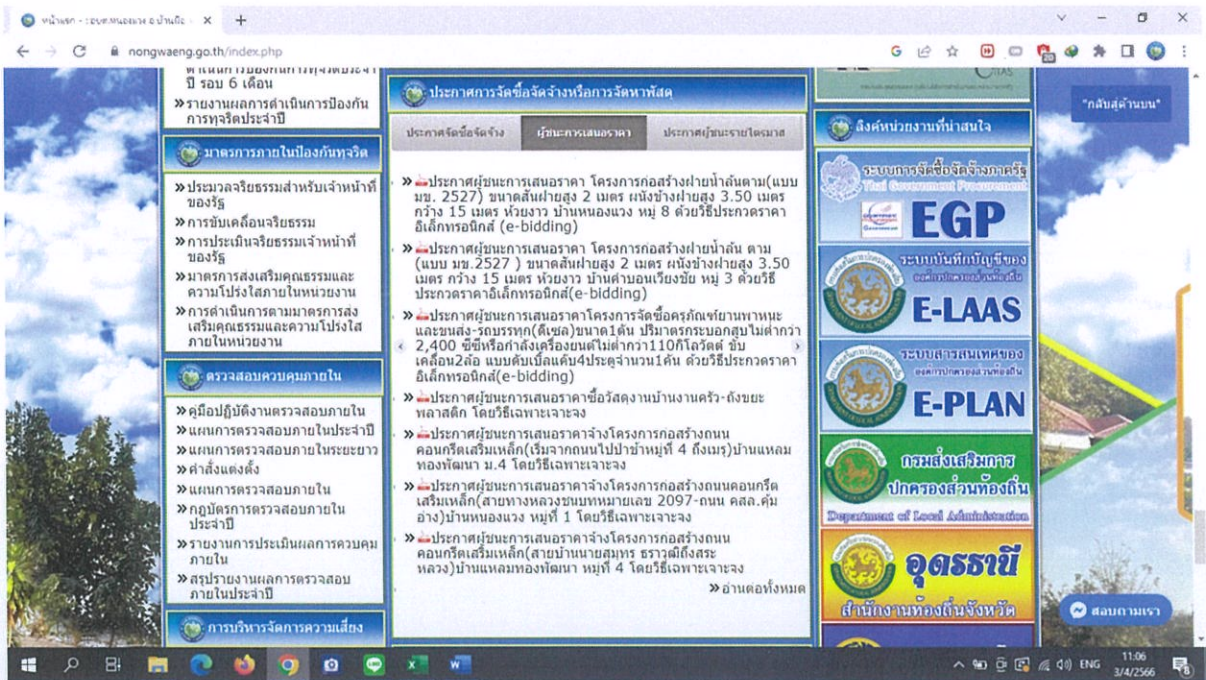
หน้าแรก - อบต.หนองแวง อ.บ้านผือ ×

nongwaeng.go.th/index.php

ปี รอบ 6 เดือน
» รายงานผลการดำเนินการป้องกันการทุจริตประจำปี

มาตรการภายในป้องกันทุจริต

» ประมวลจริยธรรมสำหรับเจ้าหน้าที่ของรัฐ
» การขับเคลื่อนจริยธรรม
» การประเมินจริยธรรมเจ้าหน้าที่ของรัฐ
» มาตรการส่งเสริมคุณธรรมและความโปร่งใสภายในหน่วยงาน
» การดำเนินการตามมาตรการส่งเสริมคุณธรรมและความโปร่งใสภายในหน่วยงาน

ตรวจสอบควบคุมภายใน

» คู่มือปฏิบัติงานตรวจสอบภายใน
» แผนการตรวจสอบภายในประจำปี
» แผนการตรวจสอบภายในระยะยาว
» คำสั่งแต่งตั้ง
» แผนการตรวจสอบภายใน
» กฎบัตรการตรวจสอบภายในประจำปี
» รายงานการประเมินผลการควบคุมภายใน
» สรุปรายงานผลการตรวจสอบภายในประจำปี

การบริหารจัดการความเสี่ยง

ประกาศการจัดซื้อจัดจ้างหรือการจัดหาพัสดุ

ประกาศจัดซื้อจัดจ้าง | ผู้ชนะการเสนอราคา | ประกาศผู้ชนะรายไตรมาส

» ประกาศผู้ชนะการเสนอราคา โครงการก่อสร้างฝายน้ำล้นตาม(แบบ มข. 2527) ขนาดสันฝายสูง 2 เมตร ผนังข้างฝายสูง 3.50 เมตร กว้าง 15 เมตร ห้วยงาว บ้านหนองแวง หมู่ 8 ด้วยวิธีประกวดราคาอิเล็กทรอนิกส์ (e-bidding)
» ประกาศผู้ชนะการเสนอราคา โครงการก่อสร้างฝายน้ำล้น ตาม (แบบ มข.2527 ) ขนาดสันฝายสูง 2 เมตร ผนังข้างฝายสูง 3.50 เมตร กว้าง 15 เมตร ห้วยงาว บ้านคำบอนเวียงชัย หมู่ 3 ด้วยวิธีประกวดราคาอิเล็กทรอนิกส์(e-bidding)
» ประกาศผู้ชนะการเสนอราคาโครงการจัดซื้อครุภัณฑ์ยานพาหนะและขนส่ง-รถบรรทุก(ดีเซล)ขนาด1ตัน ปริมาตรกระบอกสูบไม่ต่ำกว่า 2,400 ซีซีหรือกำลังเครื่องยนต์ไม่ต่ำกว่า110กิโลวัตต์ ขับเคลื่อน2ล้อ แบบดับเบิ้ลแค็บ4ประตูจำนวน1คัน ด้วยวิธีประกวดราคาอิเล็กทรอนิกส์(e-bidding)
» ประกาศผู้ชนะการเสนอราคาซื้อวัสดุงานบ้านงานครัว-ถังขยะพลาสติก โดยวิธีเฉพาะเจาะจง
» ประกาศผู้ชนะการเสนอราคาจ้างโครงการก่อสร้างถนนคอนกรีตเสริมเหล็ก(เริ่มจากถนนไปป่าช้าหมู่ที่ 4 ถึงเมรุ)บ้านแหลมทองพัฒนา ม.4 โดยวิธีเฉพาะเจาะจง
» ประกาศผู้ชนะการเสนอราคาจ้างโครงการก่อสร้างถนนคอนกรีตเสริมเหล็ก(สายทางหลวงชนบทหมายเลข 2097-ถนน คสล.คุ้มอ่าง)บ้านหนองแวง หมู่ที่ 1 โดยวิธีเฉพาะเจาะจง
» ประกาศผู้ชนะการเสนอราคาจ้างโครงการก่อสร้างถนนคอนกรีตเสริมเหล็ก(สายบ้านนายสมุทร ธราวุฒิถึงสระหลวง)บ้านแหลมทองพัฒนา หมู่ที่ 4 โดยวิธีเฉพาะเจาะจง
» อ่านต่อทั้งหมด

ลิงค์หน่วยงานที่น่าสนใจ

ระบบการจัดซื้อจัดจ้างภาครัฐ Thai Government Procurement EGP
ระบบบันทึกบัญชีของ องค์กรปกครองส่วนท้องถิ่น E-LAAS
ระบบสารสนเทศของ องค์กรปกครองส่วนท้องถิ่น E-PLAN
กรมส่งเสริมการปกครองส่วนท้องถิ่น Department of Local Administration
อุดรธานี สำนักงานท้องถิ่นจังหวัด

"กลับสู่ด้านบน"

สอบถามเรา

ENG 11:06 3/4/2566